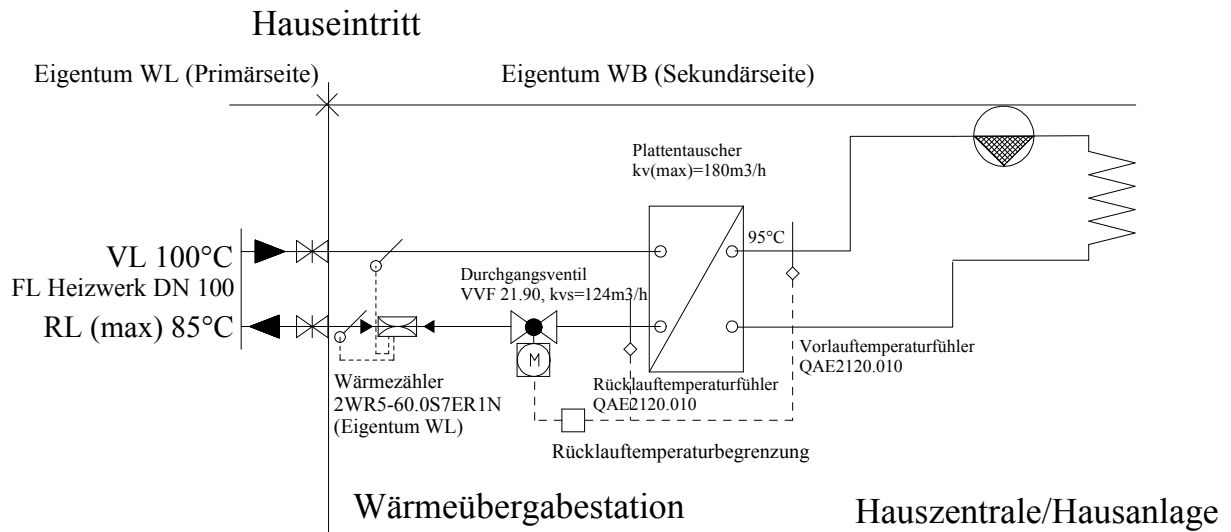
Hauseintritt

Eigentum WL (Primärseite)

Eigentum WB (Sekundärseite)

Plattentauscher
kv(max)=180m3/h

95°C

VL 100°C
FL Heizwerk DN 100
RL (max) 85°C

Durchgangsventil
VVF 21.90, kvs=124m3/h

M

Vorlauftemperaturfühler
QAE2120.010

Wärmezähler
2WR5-60.0S7ER1N
(Eigentum WL)

Rücklauftemperaturfühler
QAE2120.010

Rücklauftemperaturbegrenzung

Wärmeübergabestation

Hauszentrale/Hausanlage